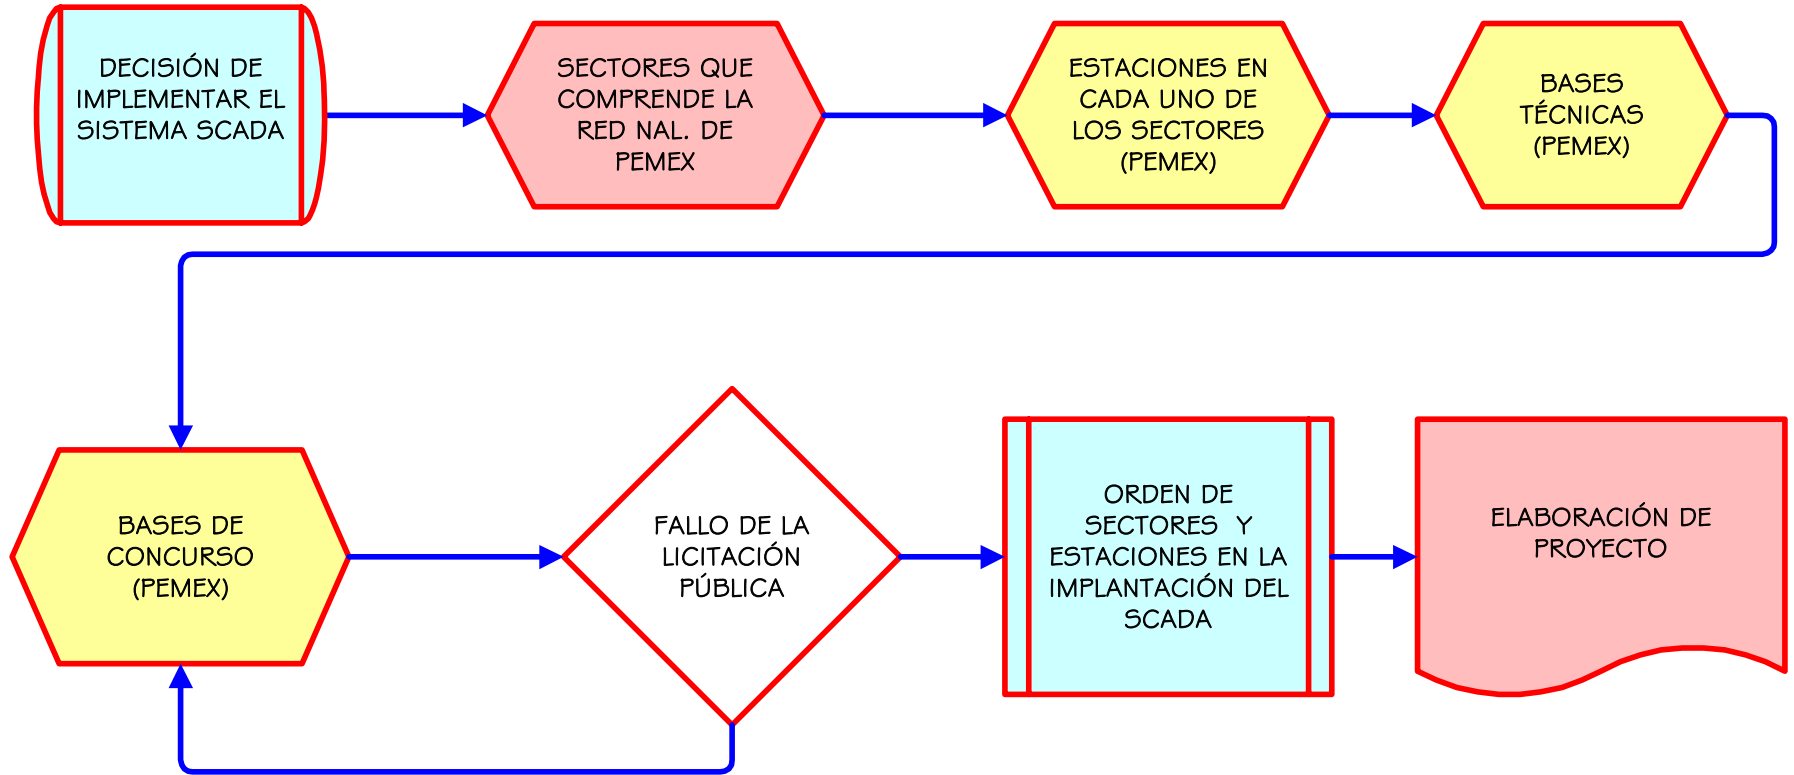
DECISIÓN DE IMPLEMENTAR EL SISTEMA SCADA

SECTORES QUE COMPRENDE LA RED NAL. DE PEMEX

ESTACIONES EN CADA UNO DE LOS SECTORES (PEMEX)

BASES TÉCNICAS (PEMEX)

BASES DE CONCURSO (PEMEX)

FALLO DE LA LICITACIÓN PÚBLICA

ORDEN DE SECTORES Y ESTACIONES EN LA IMPLANTACIÓN DEL SCADA

ELABORACIÓN DE PROYECTO